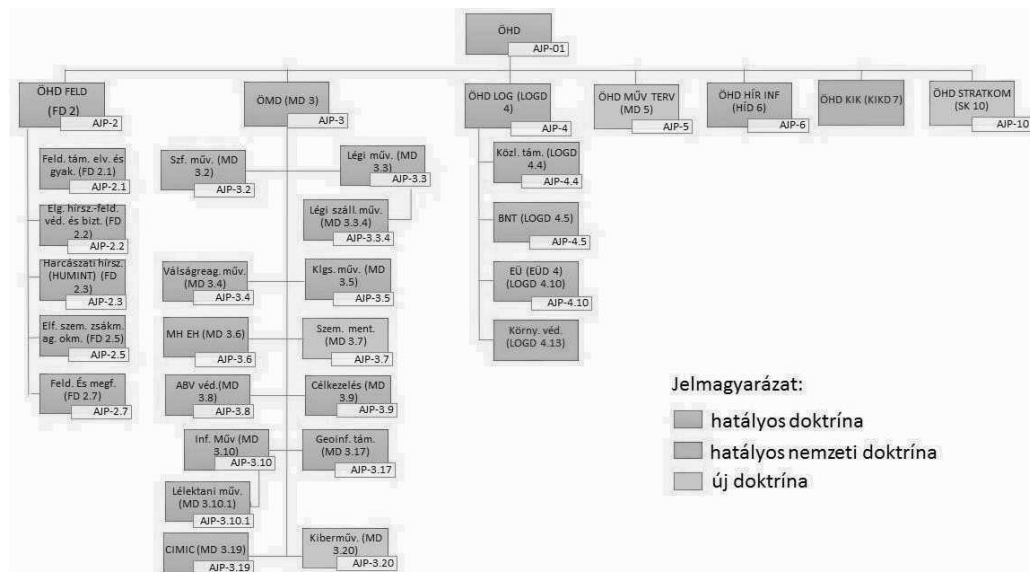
ÖHD
AJP-01

ÖHD FELD (FD 2)
AJP-2

Feld. tám. elv. és gyak. (FD 2.1)
AJP-2.1

Elg. hírsz.-feld. véd. és bizt. (FD 2.2)
AJP-2.2

Harcászati hírsz. (HUMINT) (FD 2.3)
AJP-2.3

Elf. szem. zsákm. ag. okm. (FD 2.5)
AJP-2.5

Feld. És megf. (FD 2.7)
AJP-2.7

ÖMD (MD 3)
AJP-3

Szf. műv. (MD 3.2)
AJP-3.2

Légi műv. (MD 3.3)
AJP-3.3

Légi száll. műv. (MD 3.3.4)
AJP-3.3.4

Válságreag. műv. (MD 3.4)
AJP-3.4

Klgs. műv. (MD 3.5)
AJP-3.5

MH EH (MD 3.6)
AJP-3.6

Szem. ment. (MD 3.7)
AJP-3.7

ABV véd.(MD 3.8)
AJP-3.8

Célkezelés (MD 3.9)
AJP-3.9

Inf. Műv (MD 3.10)
AJP-3.10

Geoinf. tám. (MD 3.17)
AJP-3.17

Lélektani műv. (MD 3.10.1)
AJP-3.10.1

CIMIC (MD 3.19)
AJP-3.19

Kiberműv. (MD 3.20)
AJP-3.20

ÖHD LOG (LOGD 4)
AJP-4

Közl. tám. (LOGD 4.4)
AJP-4.4

BNT (LOGD 4.5)
AJP-4.5

EÜ (EÜD 4) (LOGD 4.10)
AJP-4.10

Körny. véd. (LOGD 4.13)

ÖHD MŰV TERV (MD 5)
AJP-5

ÖHD HÍR INF (HÍD 6)
AJP-6

ÖHD KIK (KIKD 7)

ÖHD STRATKOM (SK 10)
AJP-10

Jelmagyarázat:
hatályos doktrína
hatályos nemzeti doktrína
új doktrína